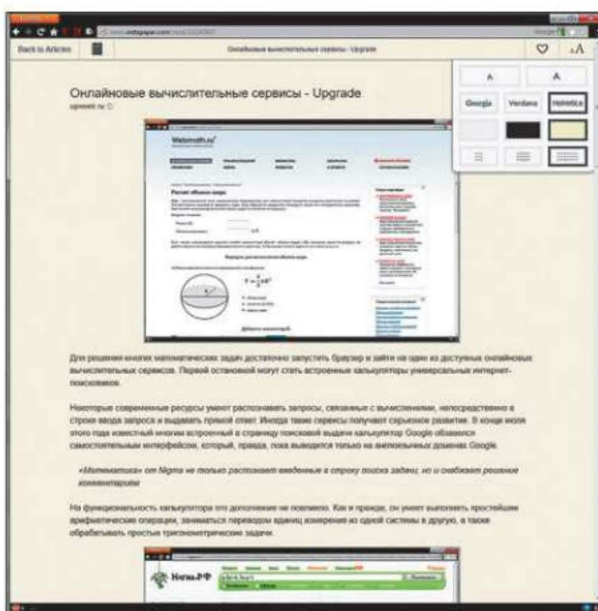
Back to Articles

Онлайновые вычислительные сервисы - Upgrade

A A

Georgia Verdana Helvetica

Онлайновые вычислительные сервисы - Upgrade

upgrade.ru

Webmath.ru

Расчет объема шара

$V = \frac{4}{3}\pi R^3$

Для решения многих математических задач достаточно запустить браузер и зайти на один из доступных онлайновых вычислительных сервисов. Первой остановкой могут стать встроенные калькуляторы универсальных интернет-поисковиков.

Некоторые современные ресурсы умеют распознавать запросы, связанные с вычислениями, непосредственно в строке ввода запроса и выдавать прямой ответ. Иногда такие сервисы получают серьезное развитие. В конце июля этого года известный многим встроенный в страницу поисковой выдачи калькулятор Google обзавелся самостоятельным интерфейсом, который, правда, пока выводится только на англоязычных доменах Google.

«Математика» от Nigma не только распознает введенные в строку поиска задачи, но и снабжает решение комментариями

На функциональность калькулятора это дополнение не повлияло. Как и прежде, он умеет выполнять простейшие арифметические операции, заниматься переводом единиц измерения из одной системы в другую, а также обрабатывать простые тригонометрические задачи.

Нигма.РФ